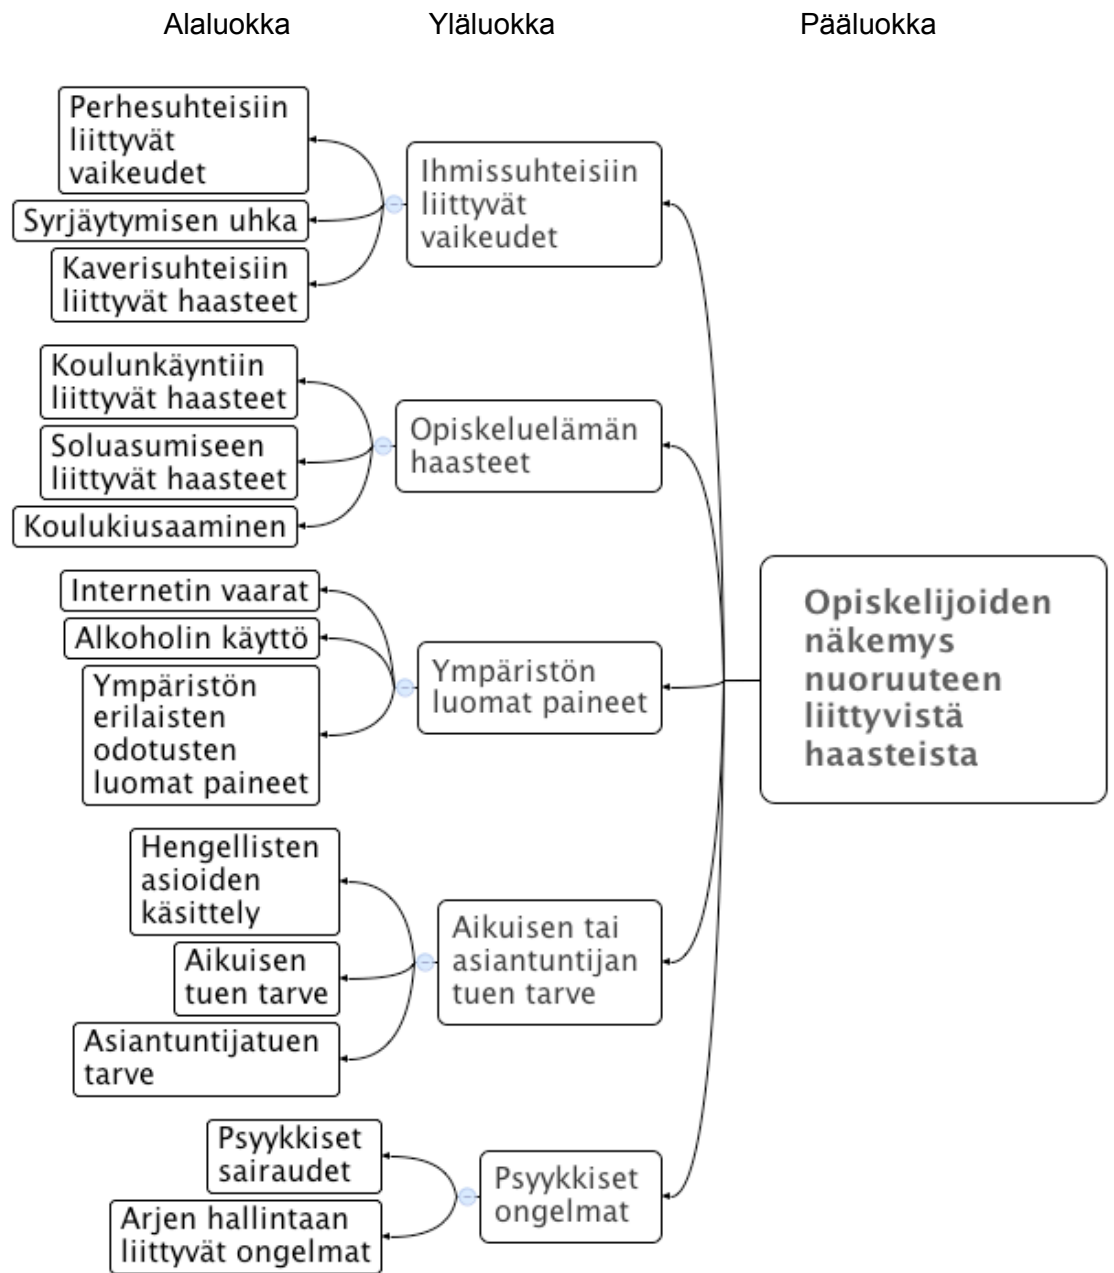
Alaluokka

Yläluokka

Pääluokka

Perhesuhteisiin liittyvät vaikeudet

Syrjäytymisen uhka

Kaverisuhteisiin liittyvät haasteet

Ihmissuhteisiin liittyvät vaikeudet

Koulunkäyntiin liittyvät haasteet

Soluasumiseen liittyvät haasteet

Koulukiusaaminen

Opiskeluelämän haasteet

Internetin vaarat

Alkoholin käyttö

Ympäristön erilaisten odotusten luomat paineet

Ympäristön luomat paineet

Opiskelijoiden näkemys nuoruuteen liittyvistä haasteista

Hengellisten asioiden käsittely

Aikuisen tuen tarve

Asiantuntijatuen tarve

Aikuisen tai asiantuntijan tuen tarve

Psyykkiset sairaudet

Arjen hallintaan liittyvät ongelmat

Psyykkiset ongelmat